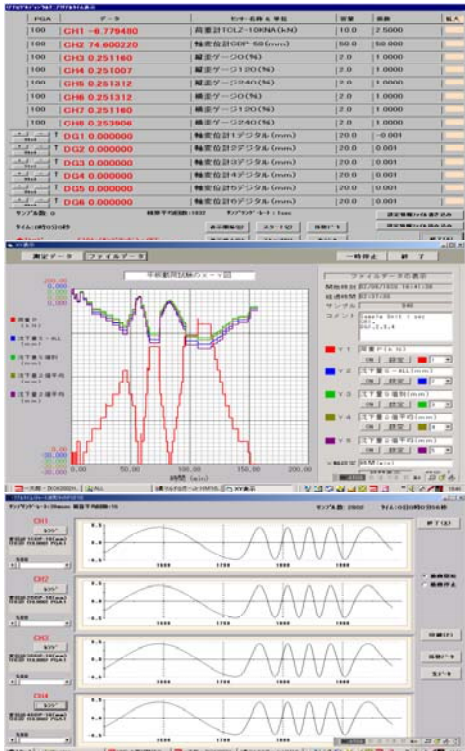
| PGA | データ | センサー名称＆単位 | 容量 | 係数 |
|---|---|---|---|---|
| 100 | CH1 -6.779480 | 荷重計CLZ-10KNA(kN) | 10.0 | 2.5000 |
| 100 | CH2 74.600220 | 軸変位計CDP-50(mm) | 50.0 | 50.000 |
| 100 | CH3 0.251160 | 歪ゲージ0(%) | 2.0 | 1.0000 |
| 100 | CH4 0.251007 | 歪ゲージ120(%) | 2.0 | 1.0000 |
| 100 | CH5 0.251312 | 歪ゲージ240(%) | 2.0 | 1.0000 |
| 100 | CH6 0.251312 | 歪ゲージ0(%) | 2.0 | 1.0000 |
| 100 | CH7 0.251160 | 歪ゲージ120(%) | 2.0 | 1.0000 |
| 100 | CH8 0.253998 | 歪ゲージ240(%) | 2.0 | 1.0000 |
| | DG1 0.000000 | 軸変位計1デジタル(mm) | 20.0 | -0.001 |
| | DG2 0.000000 | 軸変位計2デジタル(mm) | 20.0 | 0.001 |
| | DG3 0.000000 | 軸変位計3デジタル(mm) | 20.0 | 0.001 |
| | DG4 0.000000 | 軸変位計4デジタル(mm) | 20.0 | 0.001 |
| | DG5 0.000000 | 軸変位計5デジタル(mm) | 20.0 | 0.001 |
| | DG6 0.000000 | 軸変位計6デジタル(mm) | 20.0 | 0.001 |

サンプル数 0

測定データ　ファイルデータ　一時停止　終了

平板載荷試験のヒーマ図

荷重 P (kN)
沈下量 S-ALL (mm)
沈下量 S-個別 (mm)
沈下量 上端平均 (mm)
沈下量 上端平均 (mm)

0.00　50.00　100.00　150.00　200.00

時間 (min)

ファイルデータの表示

Y1 荷重P(kN)
Y2 沈下量S-ALL(mm)
Y3 沈下量S-個別(mm)
Y4 沈下量上端平均(mm)
Y5 沈下量上端平均(mm)

ON 設定

CH1　CH2　CH3　CH4

1000　1200　1500

終了